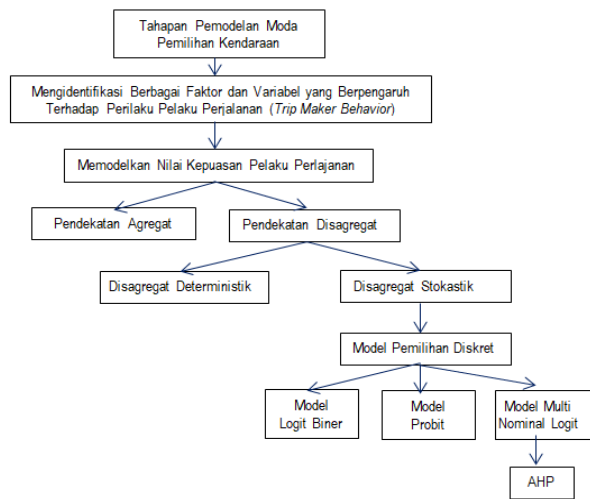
Tahapan Pemodelan Moda Pemilihan Kendaraan

Mengidentifikasi Berbagai Faktor dan Variabel yang Berpengaruh Terhadap Perilaku Pelaku Perjalanan (*Trip Maker Behavior*)

Memodelkan Nilai Kepuasan Pelaku Perlajanan

Pendekatan Agregat

Pendekatan Disagregat

Disagregat Deterministik

Disagregat Stokastik

Model Pemilihan Diskret

Model Logit Biner

Model Probit

Model Multi Nominal Logit

AHP